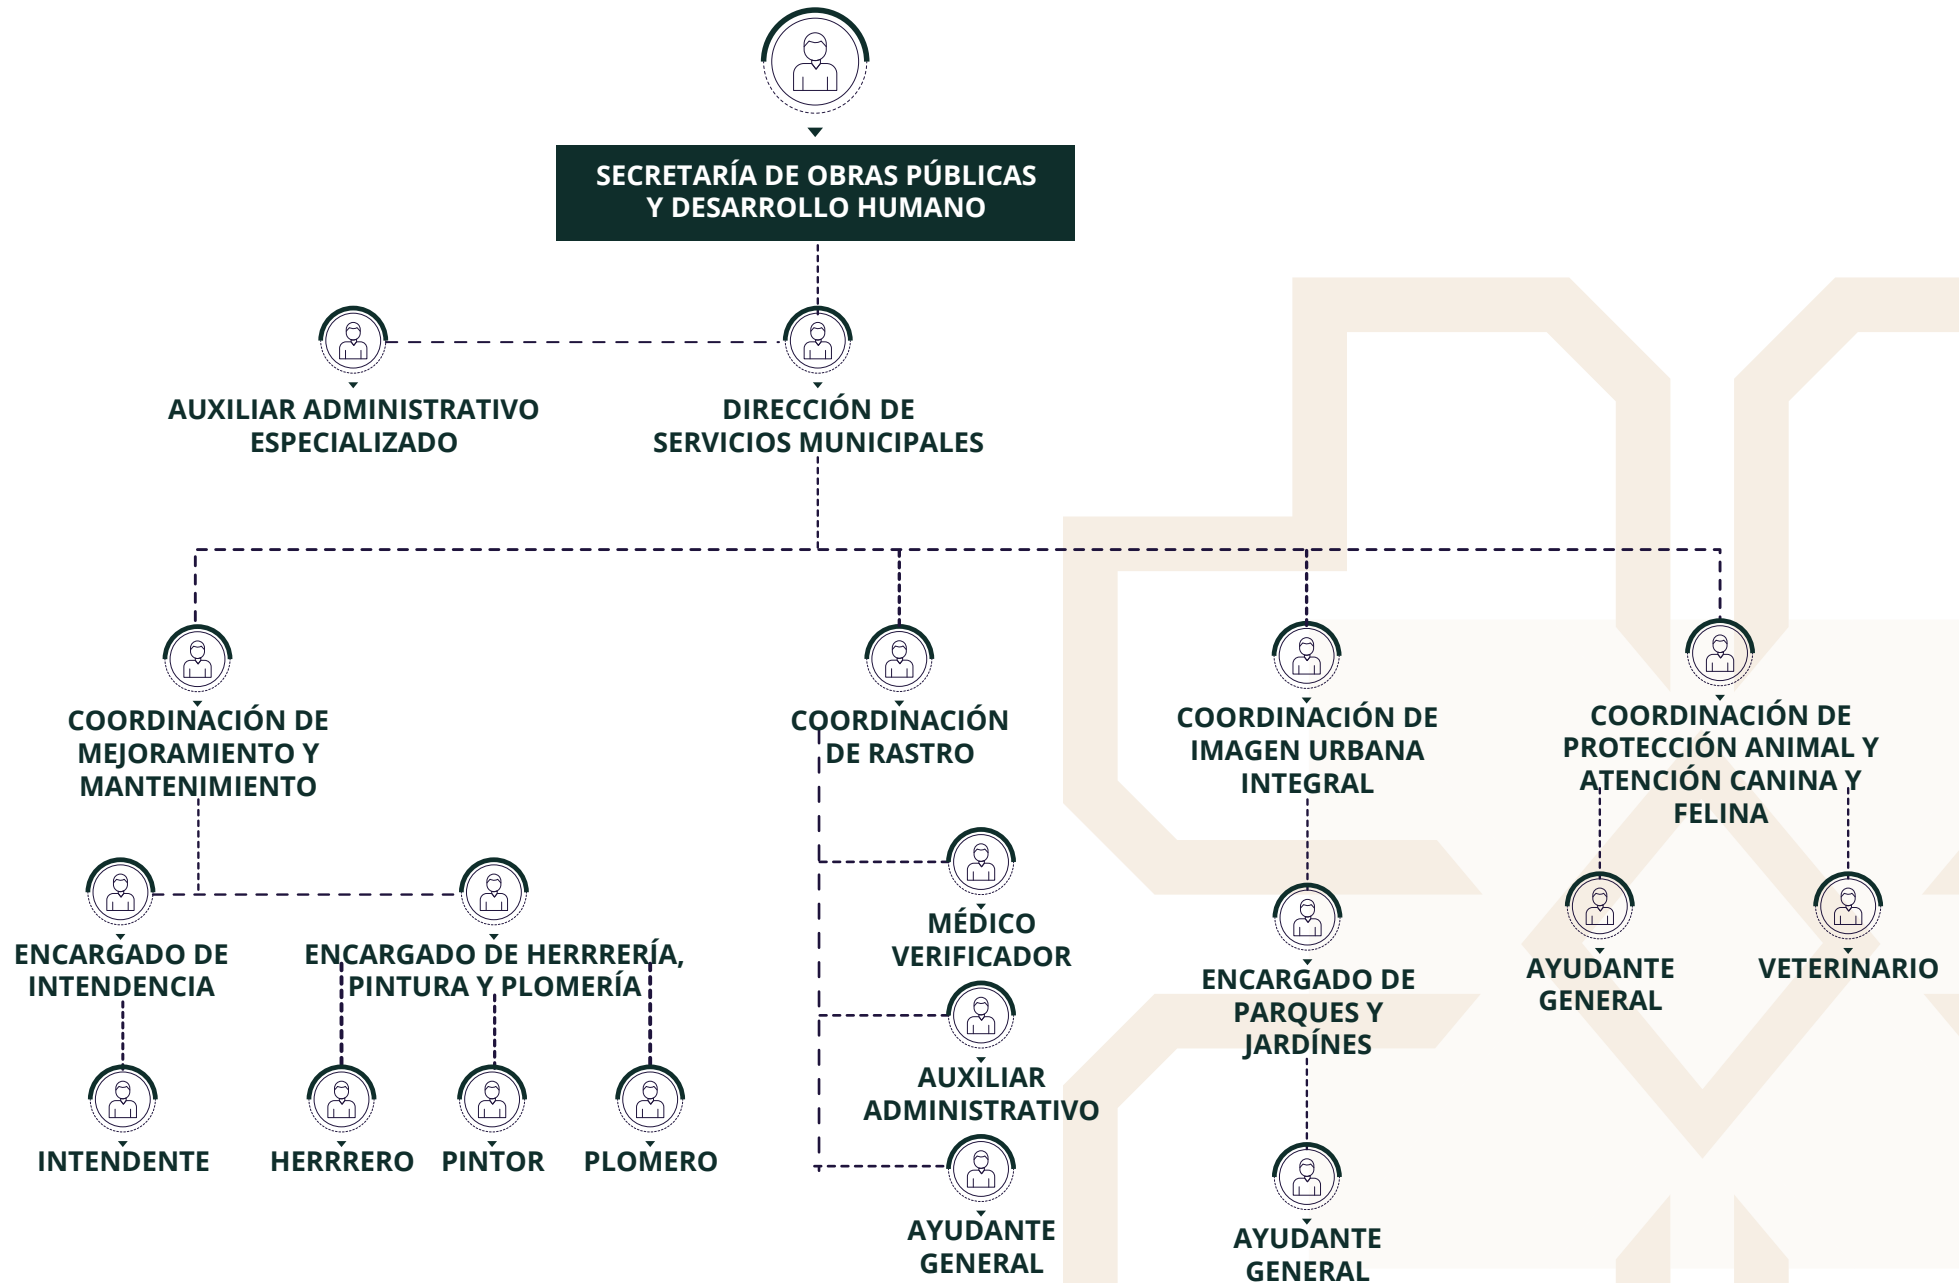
SECRETARÍA DE OBRAS PÚBLICAS Y DESARROLLO HUMANO

AUXILIAR ADMINISTRATIVO ESPECIALIZADO

DIRECCIÓN DE SERVICIOS MUNICIPALES

COORDINACIÓN DE MEJORAMIENTO Y MANTENIMIENTO

COORDINACIÓN DE RASTRO

COORDINACIÓN DE IMAGEN URBANA INTEGRAL

COORDINACIÓN DE PROTECCIÓN ANIMAL Y ATENCIÓN CANINA Y FELINA

ENCARGADO DE INTENDENCIA

ENCARGADO DE HERRERÍA, PINTURA Y PLOMERÍA

MÉDICO VERIFICADOR

ENCARGADO DE PARQUES Y JARDÍNES

AYUDANTE GENERAL

VETERINARIO

AUXILIAR ADMINISTRATIVO

INTENDENTE

HERRRERO

PINTOR

PLOMERO

AYUDANTE GENERAL

AYUDANTE GENERAL